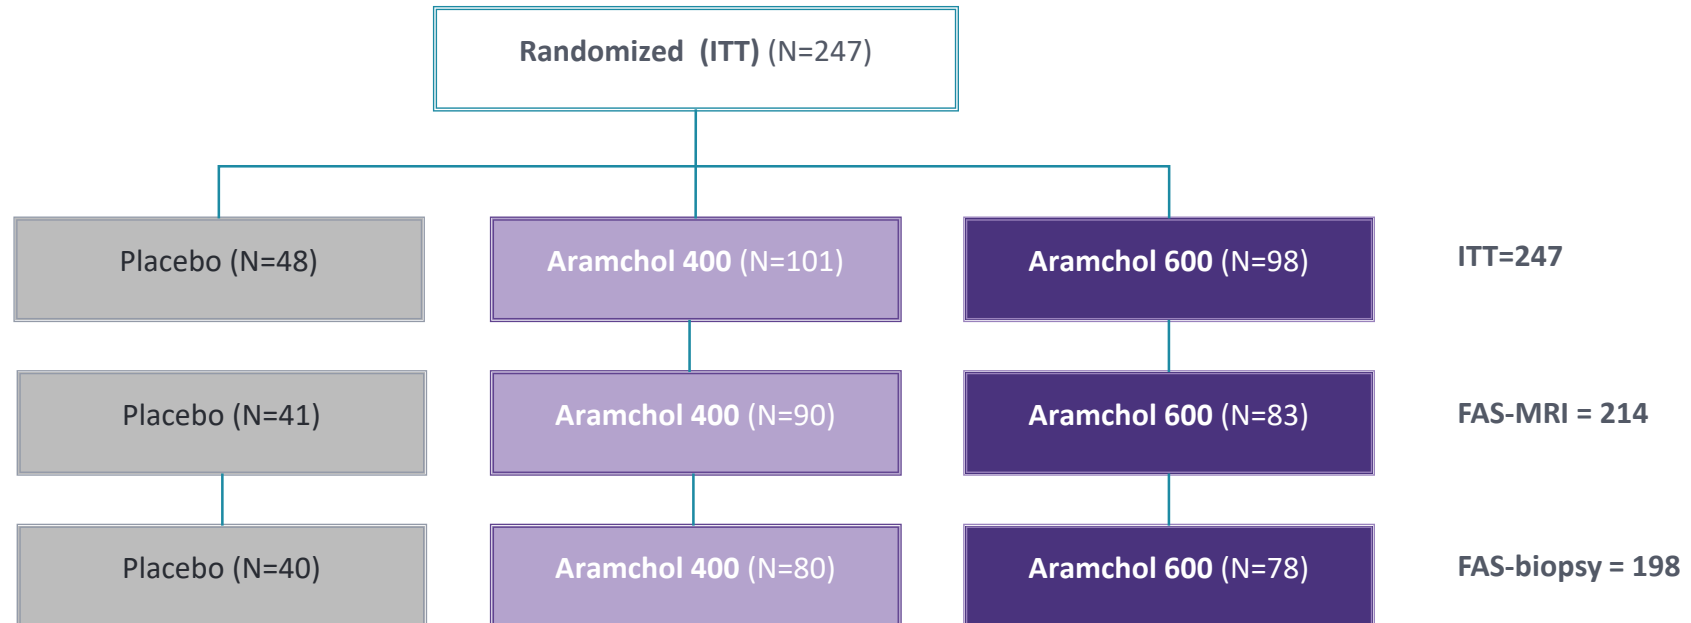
Randomized (ITT) (N=247)

Placebo (N=48)

Aramchol 400 (N=101)

Aramchol 600 (N=98)

ITT=247

Placebo (N=41)

Aramchol 400 (N=90)

Aramchol 600 (N=83)

FAS-MRI = 214

Placebo (N=40)

Aramchol 400 (N=80)

Aramchol 600 (N=78)

FAS-biopsy = 198